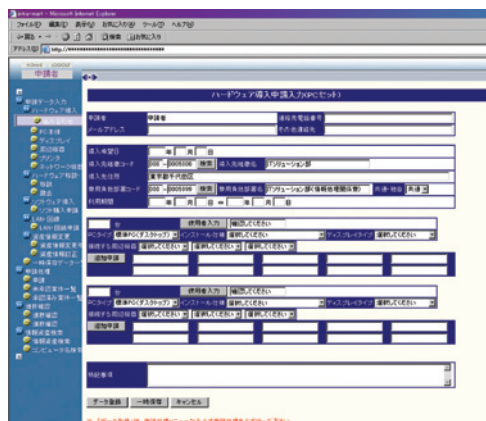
intra-mart - Microsoft Internet Explorer
ファイル(F) 編集(E) 表示(V) お気に入り(A) ツール(T) ヘルプ(H)
戻る 検索 お気に入り
アドレス(D) http://
申請者
ハードウェア導入申請入力(PCセット)
申請者 申請者 連絡先電話番号
メールアドレス その他連絡先
導入希望日 年 月 日
導入先組織コード 000 - 0000000 検索 導入先組織名 ITソリューション部
導入先住所 東京都千代田区
費用負担部署コード 000 - 0000999 検索 費用負担部署名 ITソリューション部(情報処理開発) 共通・個別 共通
利用期間 年 月 日 ～ 年 月 日
台 使用者入力 確認してください
PCタイプ 標準PC(デスクトップ) インストール仕様 選択してください ディスプレイタイプ 選択してください
接続する周辺機器 選択してください 選択してください 選択してください
追加申請
台 使用者入力 確認してください
PCタイプ 標準PC(デスクトップ) インストール仕様 選択してください ディスプレイタイプ 選択してください
接続する周辺機器 選択してください 選択してください 選択してください
追加申請
特記事項
データ登録 一時保存 キャンセル